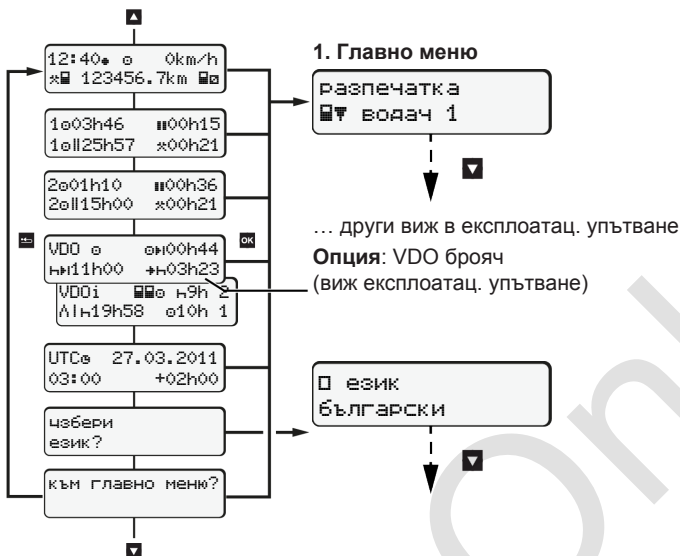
12:40 ◦ 0km/h
123456.7km

1◦03h46 ıı00h15
1◦ıı25h57 ✱00h21

2◦01h10 ıı00h36
2◦ıı15h00 ✱00h21

VDO ◦ ◦▸00h44
▸▸11h00 ▸03h23

VDOi ◦ 9h 2
Λ|▸19h58 ◦10h 1

UTC◦ 27.03.2011
03:00 +02h00

избери
език?

към главно меню?

1. Главно меню

разпечатка
водач 1

… други виж в експлоатац. упътване

**Опция**: VDO брояч
(виж експлоатац. упътване)

език
български